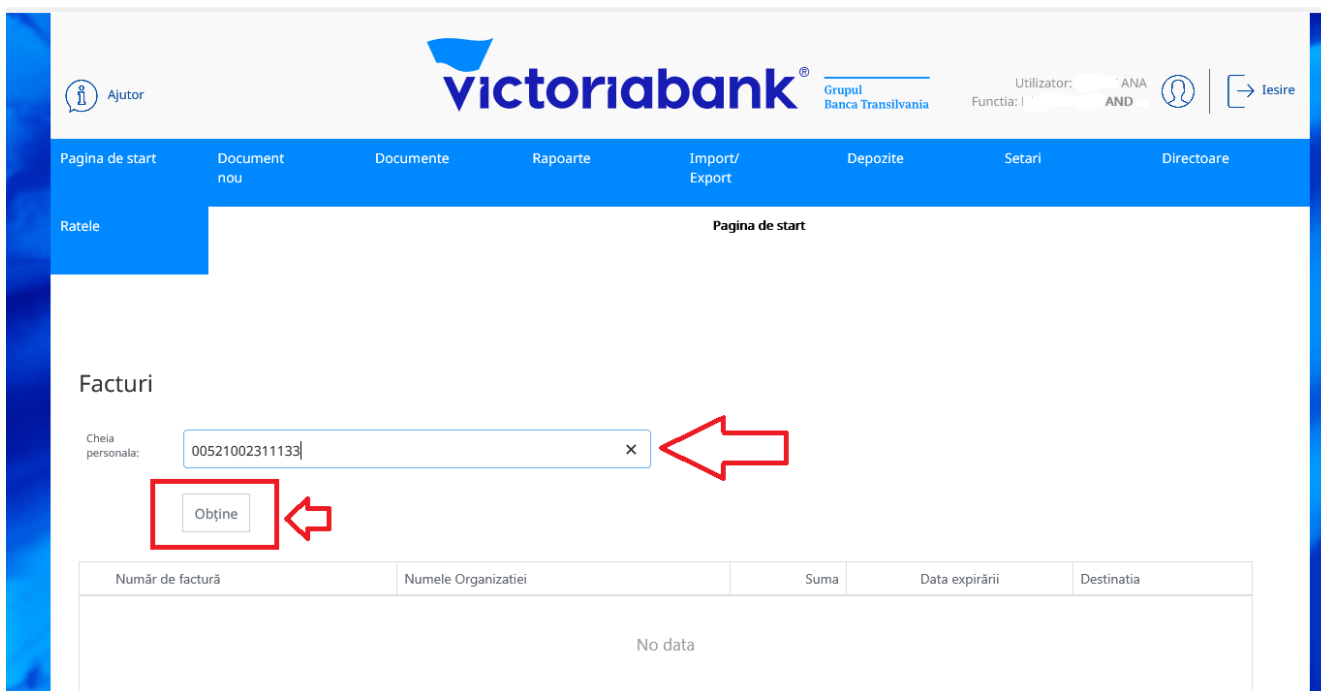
Ajutor

victoriabank®
Grupul
Banca Transilvania

Utilizator: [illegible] ANA
Functia: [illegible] AND

Iesire

Pagina de start
Document nou
Documente
Rapoarte
Import/ Export
Depozite
Setari
Directoare
Ratele

Pagina de start

Facturi

Cheia personala: 00521002311133 ×

Obține

| Număr de factură | Numele Organizatiei | Suma | Data expirării | Destinatia |
|---|---|---|---|---|
| No data | | | | |